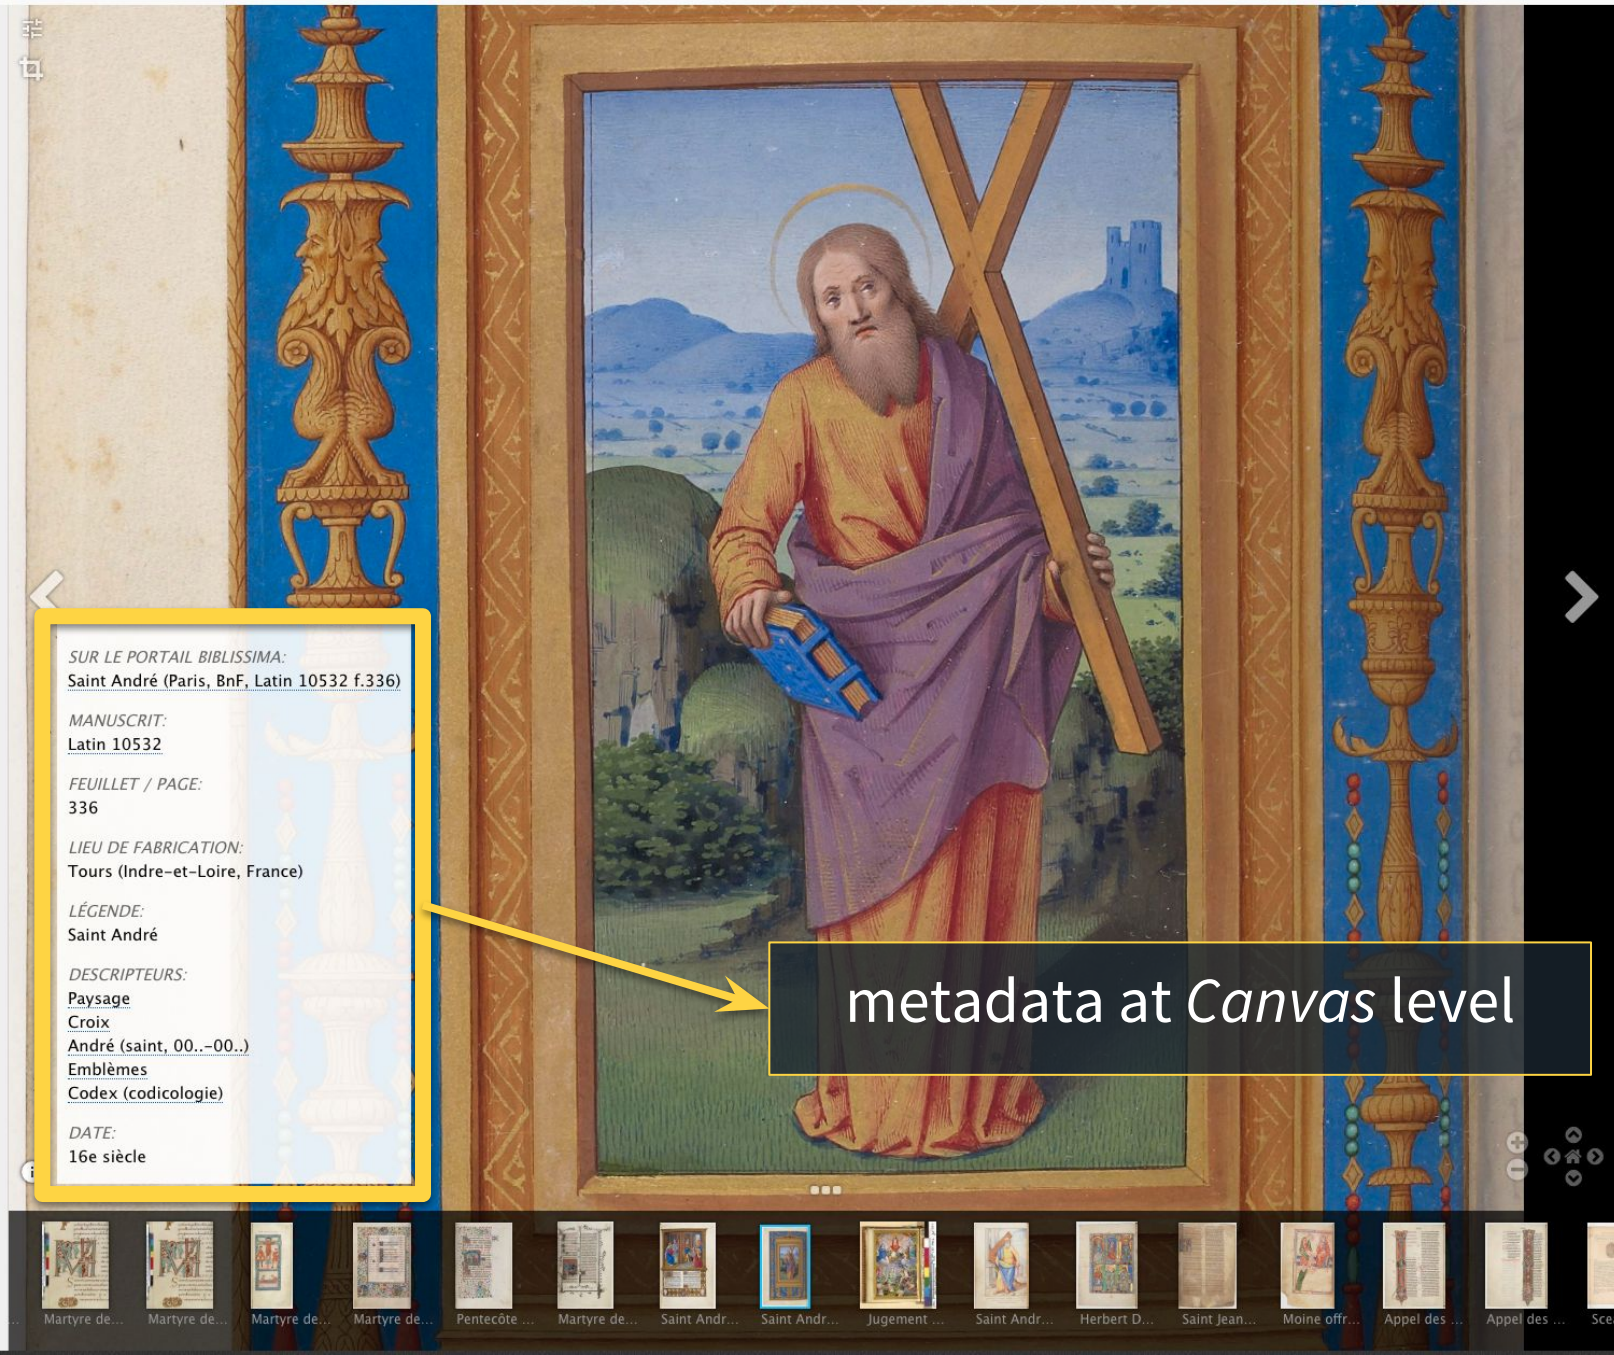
SUR LE PORTAIL BIBLISSIMA:
Saint André (Paris, BnF, Latin 10532 f.336)

MANUSCRIT:
Latin 10532

FEUILLET / PAGE:
336

LIEU DE FABRICATION:
Tours (Indre-et-Loire, France)

LÉGENDE:
Saint André

DESCRIPTEURS:
Paysage
Croix
André (saint, 00..-00..)
Emblèmes
Codex (codicologie)

DATE:
16e siècle

metadata at *Canvas* level

Martyre de... Martyre de... Martyre de... Martyre de... Pentecôte ... Martyre de... Saint Andr... Saint Andr... Jugement ... Saint Andr... Herbert D... Saint Jean... Moine offr... Appel des ... Appel des ... Sce